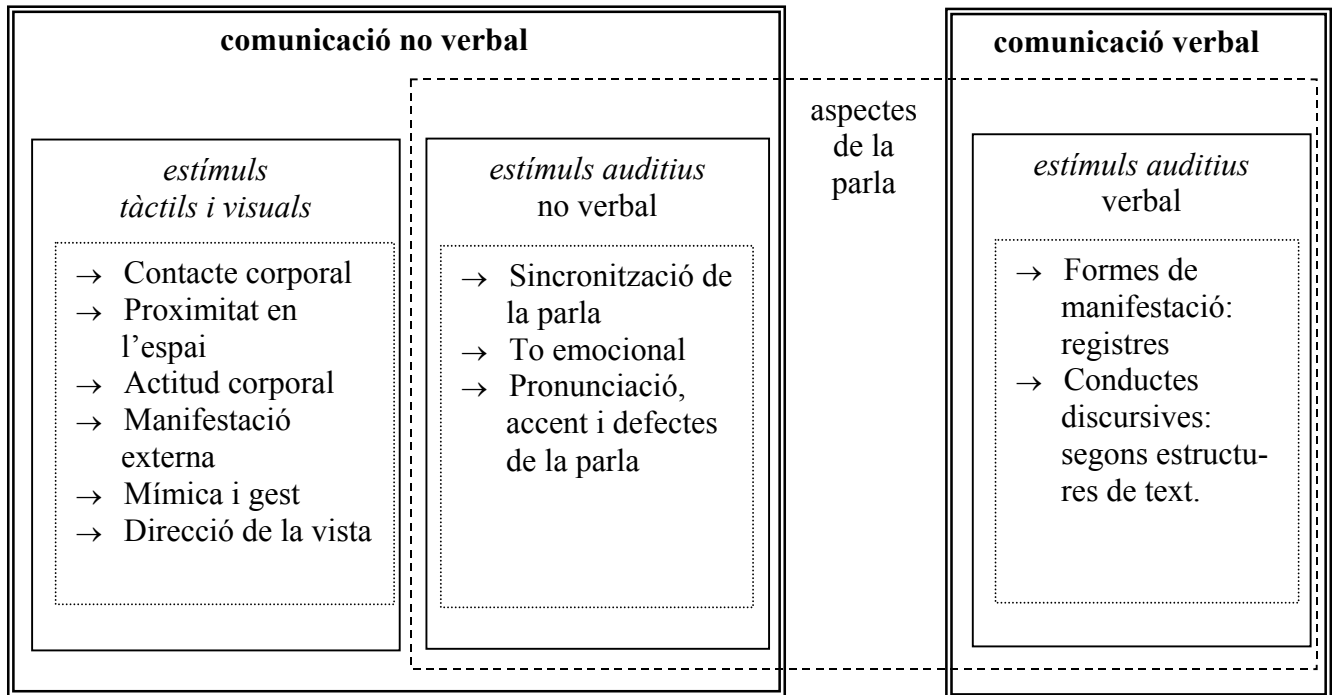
**comunicació no verbal**

*estímuls tàctils i visuals*

→ Contacte corporal
→ Proximitat en l'espai
→ Actitud corporal
→ Manifestació externa
→ Mímica i gest
→ Direcció de la vista

*estímuls auditius* no verbal

→ Sincronització de la parla
→ To emocional
→ Pronunciació, accent i defectes de la parla

aspectes de la parla

**comunicació verbal**

*estímuls auditius* verbal

→ Formes de manifestació: registres
→ Conductes discursives: segons estructures de text.